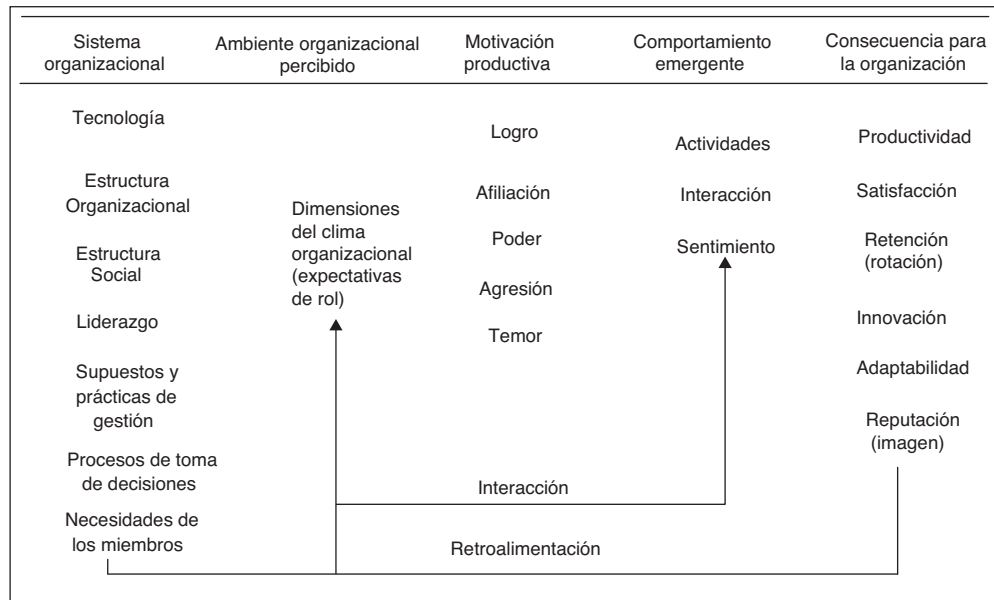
Sistema organizacional

Tecnología

Estructura Organizacional

Estructura Social

Liderazgo

Supuestos y prácticas de gestión

Procesos de toma de decisiones

Necesidades de los miembros

Ambiente organizacional percibido

Dimensiones del clima organizacional (expectativas de rol)

Motivación productiva

Logro

Afiliación

Poder

Agresión

Temor

Comportamiento emergente

Actividades

Interacción

Sentimiento

Consecuencia para la organización

Productividad

Satisfacción

Retención (rotación)

Innovación

Adaptabilidad

Reputación (imagen)

Interacción

Retroalimentación